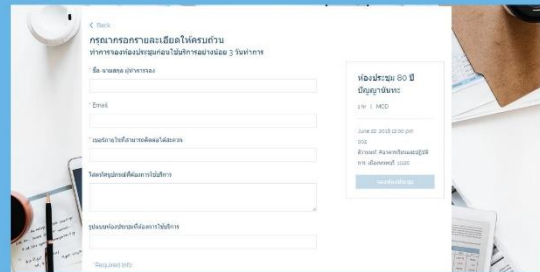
< Back

กรุณากรอกรายละเอียดให้ครบถ้วน
ทำการจองห้องประชุมก่อนใช้บริการอย่างน้อย 3 วันทำการ

* ชื่อ-นามสกุล ผู้ทำการจอง

* Email

* เบอร์ภายใน/ที่สามารถติดต่อได้สะดวก

โปรดระบุอุปกรณ์ที่ต้องการใช้บริการ

รูปแบบห้องประชุมที่ต้องการใช้บริการ

* Required Info

ห้องประชุม 80 ปี ปัญญาชันทะ

1 hr | MCD

June 22, 2018 12:00 pm
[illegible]
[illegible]
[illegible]

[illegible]